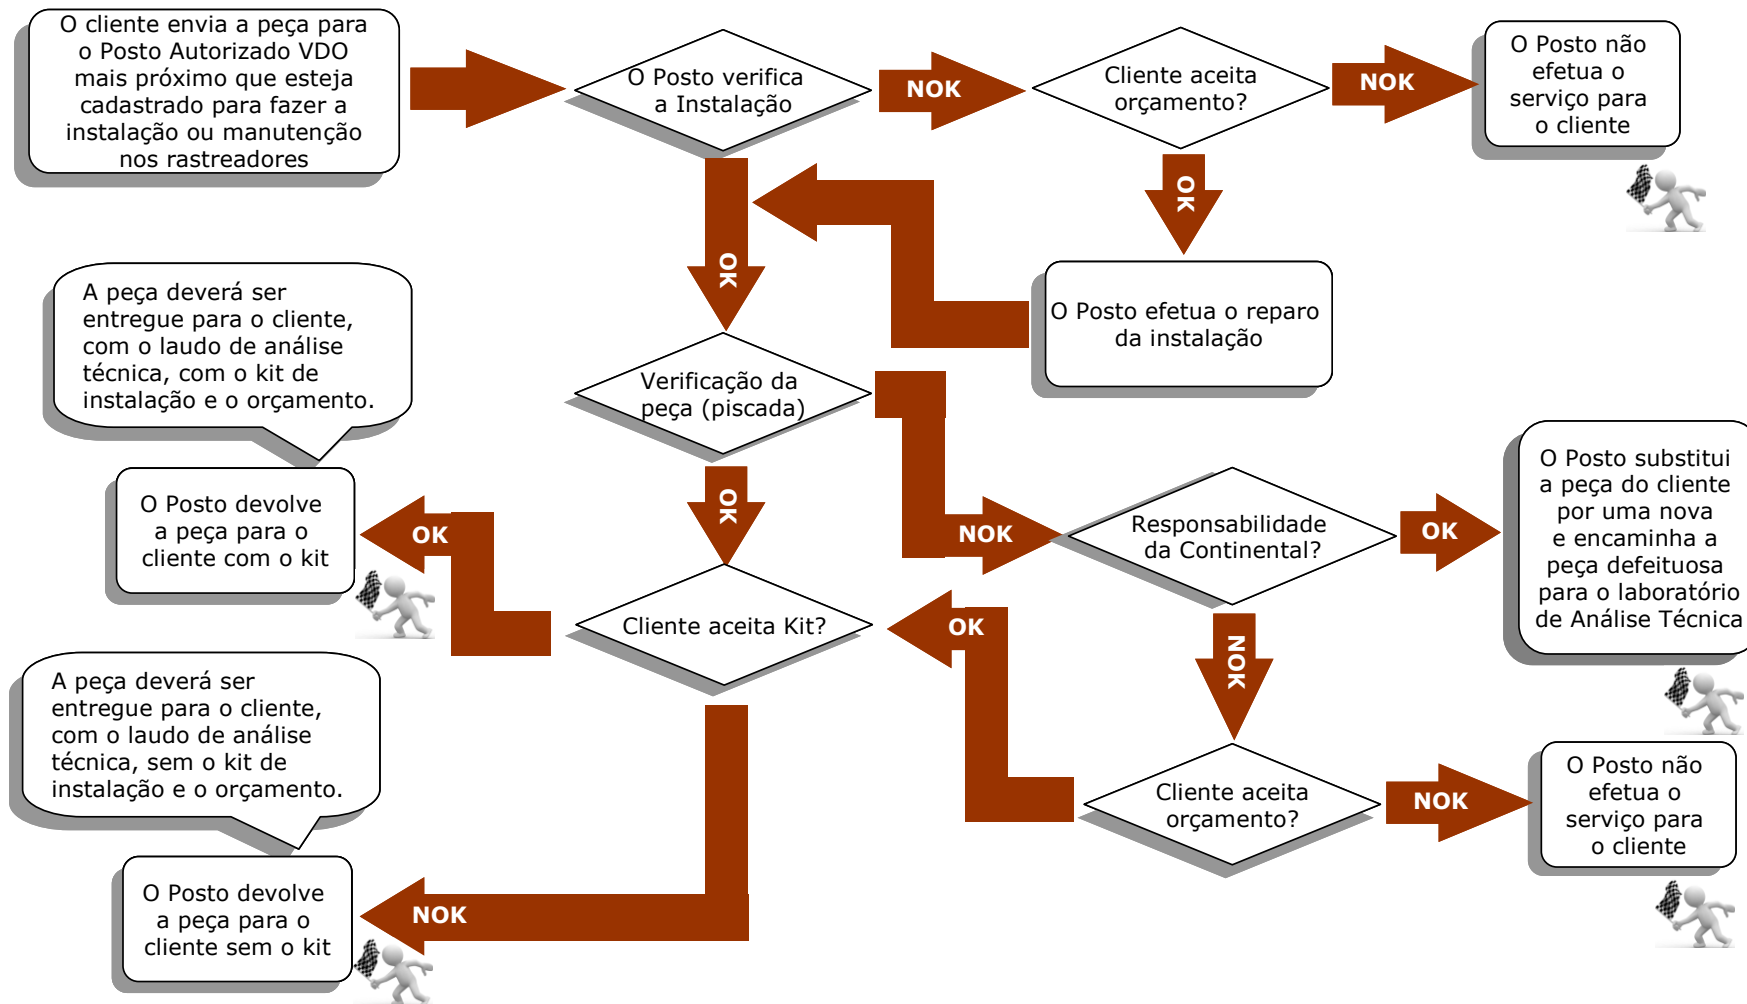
O cliente envia a peça para o Posto Autorizado VDO mais próximo que esteja cadastrado para fazer a instalação ou manutenção nos rastreadores

O Posto verifica a Instalação

NOK

Cliente aceita orçamento?

NOK

O Posto não efetua o serviço para o cliente

OK

OK

O Posto efetua o reparo da instalação

A peça deverá ser entregue para o cliente, com o laudo de análise técnica, com o kit de instalação e o orçamento.

Verificação da peça (piscada)

O Posto devolve a peça para o cliente com o kit

OK

OK

NOK

Responsabilidade da Continental?

OK

O Posto substitui a peça do cliente por uma nova e encaminha a peça defeituosa para o laboratório de Análise Técnica

Cliente aceita Kit?

OK

NOK

A peça deverá ser entregue para o cliente, com o laudo de análise técnica, sem o kit de instalação e o orçamento.

Cliente aceita orçamento?

NOK

O Posto não efetua o serviço para o cliente

O Posto devolve a peça para o cliente sem o kit

NOK